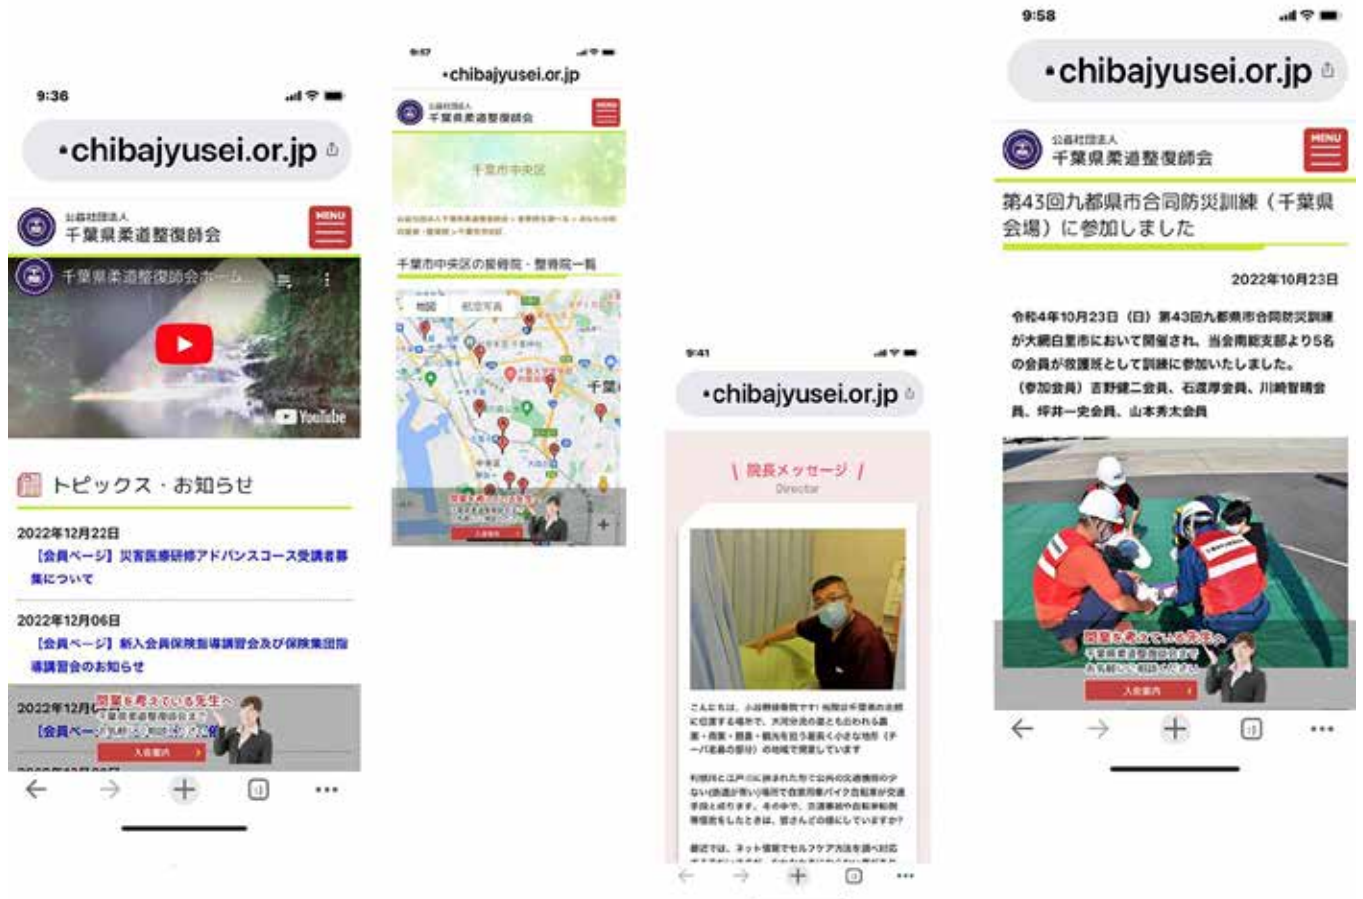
9:36

chibajyusei.or.jp

公益社団法人
千葉県柔道整復師会

MENU

千葉県柔道整復師会ホーム…

YouTube

トピックス・お知らせ

2022年12月22日
【会員ページ】災害医療研修アドバンスコース受講者募集について

2022年12月06日
【会員ページ】新入会員保険制度講習会及び保険集団指導講習会のお知らせ

2022年12月 開業を考えている先生へ
【会員ページ】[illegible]

入会案内

9:57

chibajyusei.or.jp

公益社団法人
千葉県柔道整復師会

千葉市中央区

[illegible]

千葉市中央区の接骨院・整骨院一覧

地図 航空写真

千葉

開業を考えている先生へ

入会案内

9:41

chibajyusei.or.jp

院長メッセージ
Director

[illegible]

9:58

chibajyusei.or.jp

公益社団法人
千葉県柔道整復師会

MENU

第43回九都県市合同防災訓練（千葉県会場）に参加しました

2022年10月23日

令和4年10月23日（日）第43回九都県市合同防災訓練が大網白里市において開催され、当会南総支部より5名の会員が救護班として訓練に参加いたしました。
（参加会員）吉野健二会員、石渡厚会員、川崎智晴会員、坪井一史会員、山本秀太会員

開業を考えている先生へ
千葉県柔道整復師会はあなたの開業を応援します

入会案内